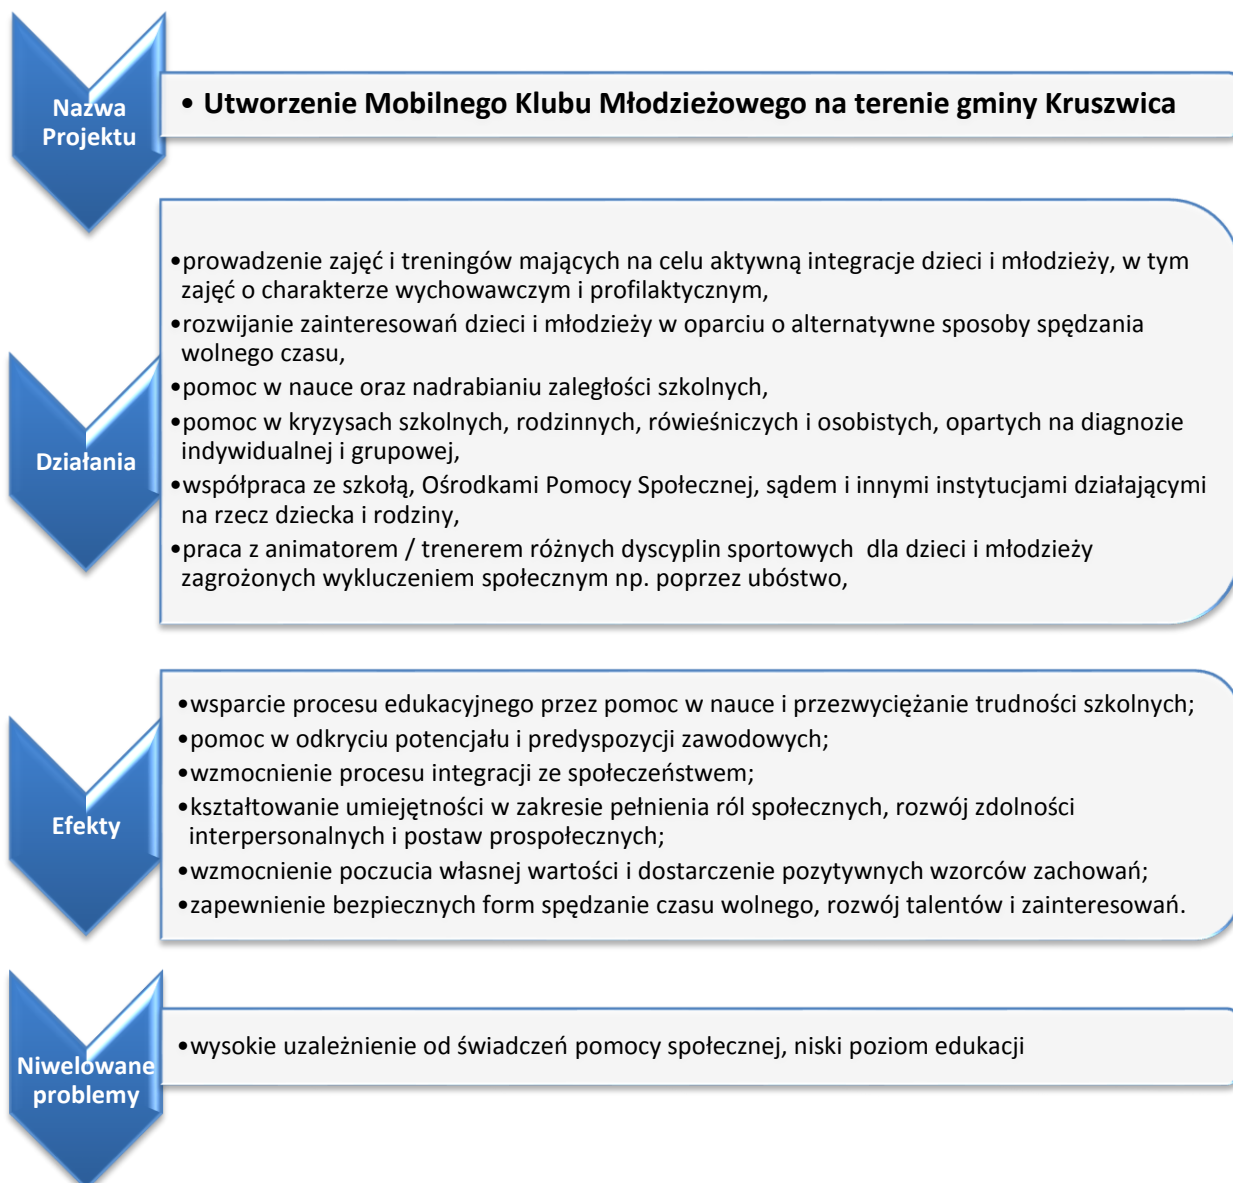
Nazwa Projektu

• Utworzenie Mobilnego Klubu Młodzieżowego na terenie gminy Kruszwica

Działania

•prowadzenie zajęć i treningów mających na celu aktywną integracje dzieci i młodzieży, w tym zajęć o charakterze wychowawczym i profilaktycznym,
•rozwijanie zainteresowań dzieci i młodzieży w oparciu o alternatywne sposoby spędzania wolnego czasu,
•pomoc w nauce oraz nadrabianiu zaległości szkolnych,
•pomoc w kryzysach szkolnych, rodzinnych, rówieśniczych i osobistych, opartych na diagnozie indywidualnej i grupowej,
•współpraca ze szkołą, Ośrodkami Pomocy Społecznej, sądem i innymi instytucjami działającymi na rzecz dziecka i rodziny,
•praca z animatorem / trenerem różnych dyscyplin sportowych dla dzieci i młodzieży zagrożonych wykluczeniem społecznym np. poprzez ubóstwo,

Efekty

•wsparcie procesu edukacyjnego przez pomoc w nauce i przezwyciężanie trudności szkolnych;
•pomoc w odkryciu potencjału i predyspozycji zawodowych;
•wzmocnienie procesu integracji ze społeczeństwem;
•kształtowanie umiejętności w zakresie pełnienia ról społecznych, rozwój zdolności interpersonalnych i postaw prospołecznych;
•wzmocnienie poczucia własnej wartości i dostarczenie pozytywnych wzorców zachowań;
•zapewnienie bezpiecznych form spędzanie czasu wolnego, rozwój talentów i zainteresowań.

Niwelowane problemy

•wysokie uzależnienie od świadczeń pomocy społecznej, niski poziom edukacji